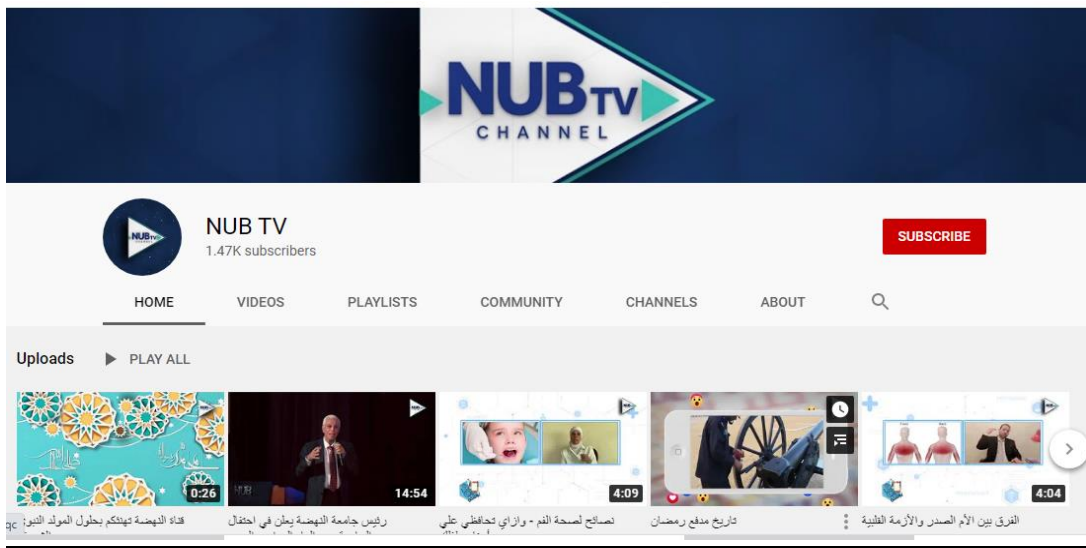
NUB TV
CHANNEL

NUB TV
1.47K subscribers

SUBSCRIBE

HOME VIDEOS PLAYLISTS COMMUNITY CHANNELS ABOUT

Uploads PLAY ALL

0:26
قناة النهضة تهنئكم بحلول المولد النبو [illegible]

14:54
رئيس جامعة النهضة يعلن في احتفال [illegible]

4:09
نصائح لصحة الفم - وازاي تحافظي علي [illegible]

تاريخ مدفع رمضان

4:04
الفرق بين الأم الصدر والأزمة القلبية